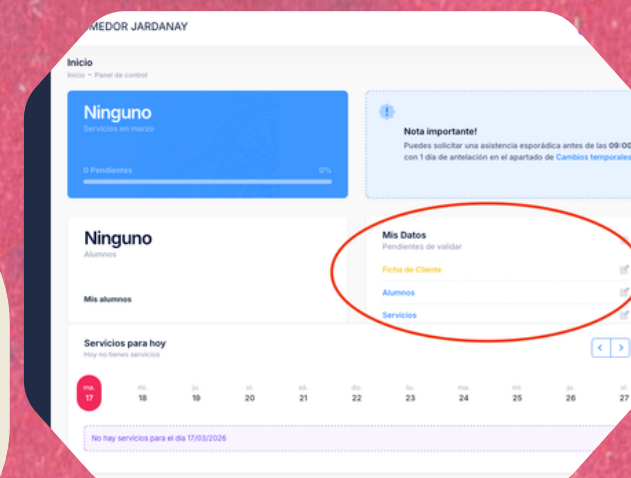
MEDOR JARDANAY

Inicio
Inicio • Panel de control

Ninguno
Servicios en marzo

0 Pendientes 0%

Nota importante!
Puedes solicitar una asistencia esporádica antes de las 09:00 con 1 día de antelación en el apartado de Cambios temporales

Ninguno
Alumnos

Mis alumnos

Mis Datos
Pendientes de validar

Ficha de Cliente

Alumnos

Servicios

Servicios para hoy
Hoy no tienes servicios

| ma. | mi. | ju. | vi. | sá. | do. | lu. | ma. | mi. | ju. | vi. |
|---|---|---|---|---|---|---|---|---|---|---|
| 17 | 18 | 19 | 20 | 21 | 22 | 23 | 24 | 25 | 26 | 27 |

No hay servicios para el día 17/03/2026